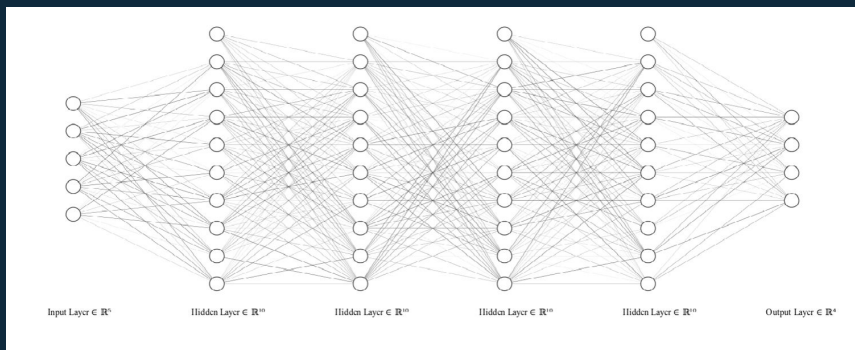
Input Layer $\in \mathbb{R}^5$

Hidden Layer $\in \mathbb{R}^{10}$

Hidden Layer $\in \mathbb{R}^{10}$

Hidden Layer $\in \mathbb{R}^{10}$

Hidden Layer $\in \mathbb{R}^{10}$

Output Layer $\in \mathbb{R}^4$